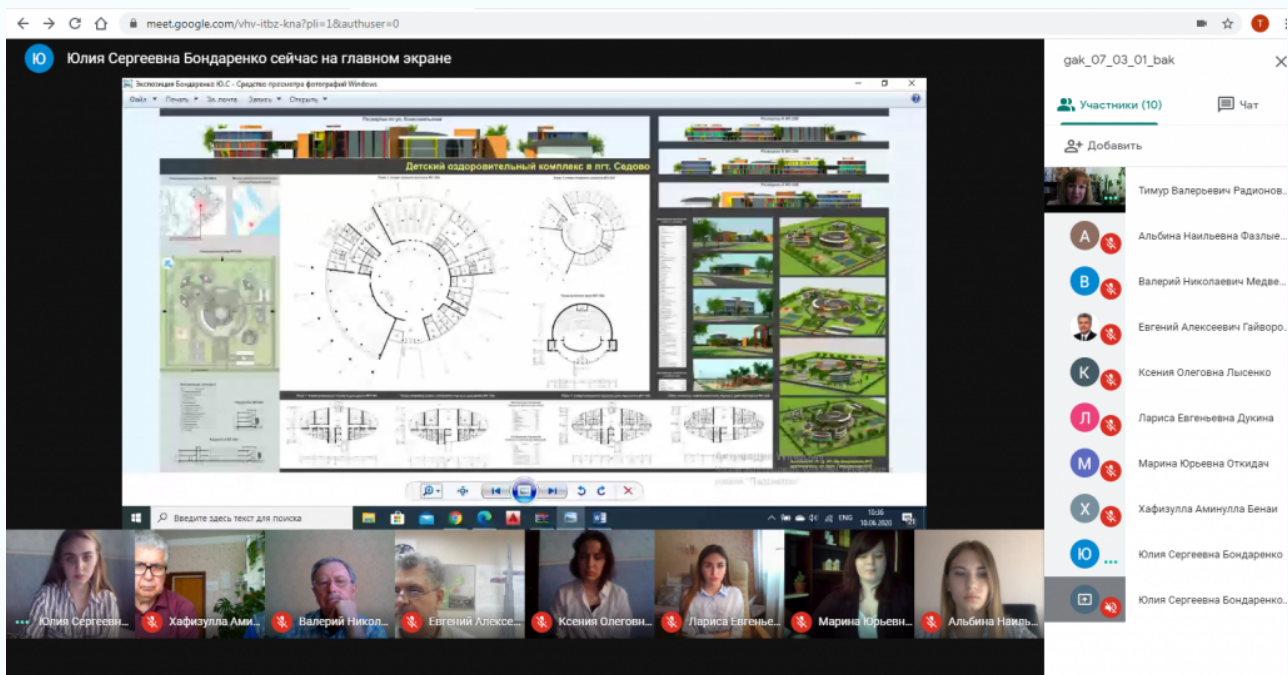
meet.google.com/vhv-itbz-kna?pli=1&authuser=0

Ю Юлия Сергеевна Бондаренко сейчас на главном экране

Экспозиция Бондаренко Ю.С - Средство просмотра фотографий Windows

Файл Печать Эл. почта Запись Открыть

Детский оздоровительный комплекс в пгт. Седово

Введите здесь текст для поиска

ENG 10:36 10.06.2020

gak_07_03_01_bak

Участники (10)

Чат

Добавить

Тимур Валерьевич Радионов...

Альбина Наильевна Фазлые...

Валерий Николаевич Медве...

Евгений Алексеевич Гайворо...

Ксения Олеговна Лысенко

Лариса Евгеньевна Дукина

Марина Юрьевна Откидач

Хафизулла Аминулла Бенаи

Юлия Сергеевна Бондаренко

Юлия Сергеевна Бондаренко...

Юлия Сергеевн...

Хафизулла Ами...

Валерий Никол...

Евгений Алексе...

Ксения Олеговн...

Лариса Евгенье...

Марина Юрьевн...

Альбина Наиль...